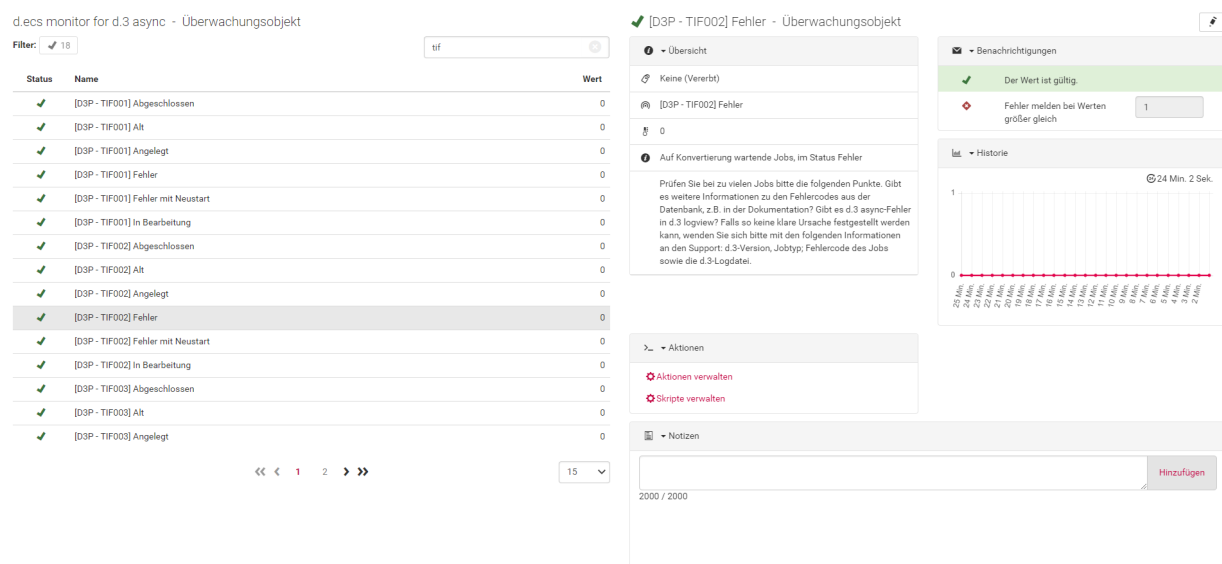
d.ecs monitor for d.3 async - Überwachungsobjekt

Filter: ✔ 18

tif

| Status | Name | Wert |
|---|---|---|
| ✔ | [D3P - TIF001] Abgeschlossen | 0 |
| ✔ | [D3P - TIF001] Alt | 0 |
| ✔ | [D3P - TIF001] Angelegt | 0 |
| ✔ | [D3P - TIF001] Fehler | 0 |
| ✔ | [D3P - TIF001] Fehler mit Neustart | 0 |
| ✔ | [D3P - TIF001] In Bearbeitung | 0 |
| ✔ | [D3P - TIF002] Abgeschlossen | 0 |
| ✔ | [D3P - TIF002] Alt | 0 |
| ✔ | [D3P - TIF002] Angelegt | 0 |
| ✔ | [D3P - TIF002] Fehler | 0 |
| ✔ | [D3P - TIF002] Fehler mit Neustart | 0 |
| ✔ | [D3P - TIF002] In Bearbeitung | 0 |
| ✔ | [D3P - TIF003] Abgeschlossen | 0 |
| ✔ | [D3P - TIF003] Alt | 0 |
| ✔ | [D3P - TIF003] Angelegt | 0 |

« ‹ 1 2 › »

15

✔ [D3P - TIF002] Fehler - Überwachungsobjekt

Übersicht

Keine (Vererbt)

[D3P - TIF002] Fehler

0

Auf Konvertierung wartende Jobs, im Status Fehler

Prüfen Sie bei zu vielen Jobs bitte die folgenden Punkte. Gibt es weitere Informationen zu den Fehlercodes aus der Datenbank, z.B. in der Dokumentation? Gibt es d.3 async-Fehler in d.3 logview? Falls so keine klare Ursache festgestellt werden kann, wenden Sie sich bitte mit den folgenden Informationen an den Support: d.3-Version, Jobtyp; Fehlercode des Jobs sowie die d.3-Logdatei.

Benachrichtigungen

Der Wert ist gültig.

Fehler melden bei Werten größer gleich

1

Historie

24 Min. 2 Sek.

1

0

25 Min. 24 Min. 23 Min. 22 Min. 21 Min. 20 Min. 19 Min. 18 Min. 17 Min. 16 Min. 15 Min. 14 Min. 13 Min. 12 Min. 11 Min. 10 Min. 9 Min. 8 Min. 7 Min. 6 Min. 5 Min. 4 Min. 3 Min. 2 Min.

Aktionen

Aktionen verwalten

Skripte verwalten

Notizen

Hinzufügen

2000 / 2000